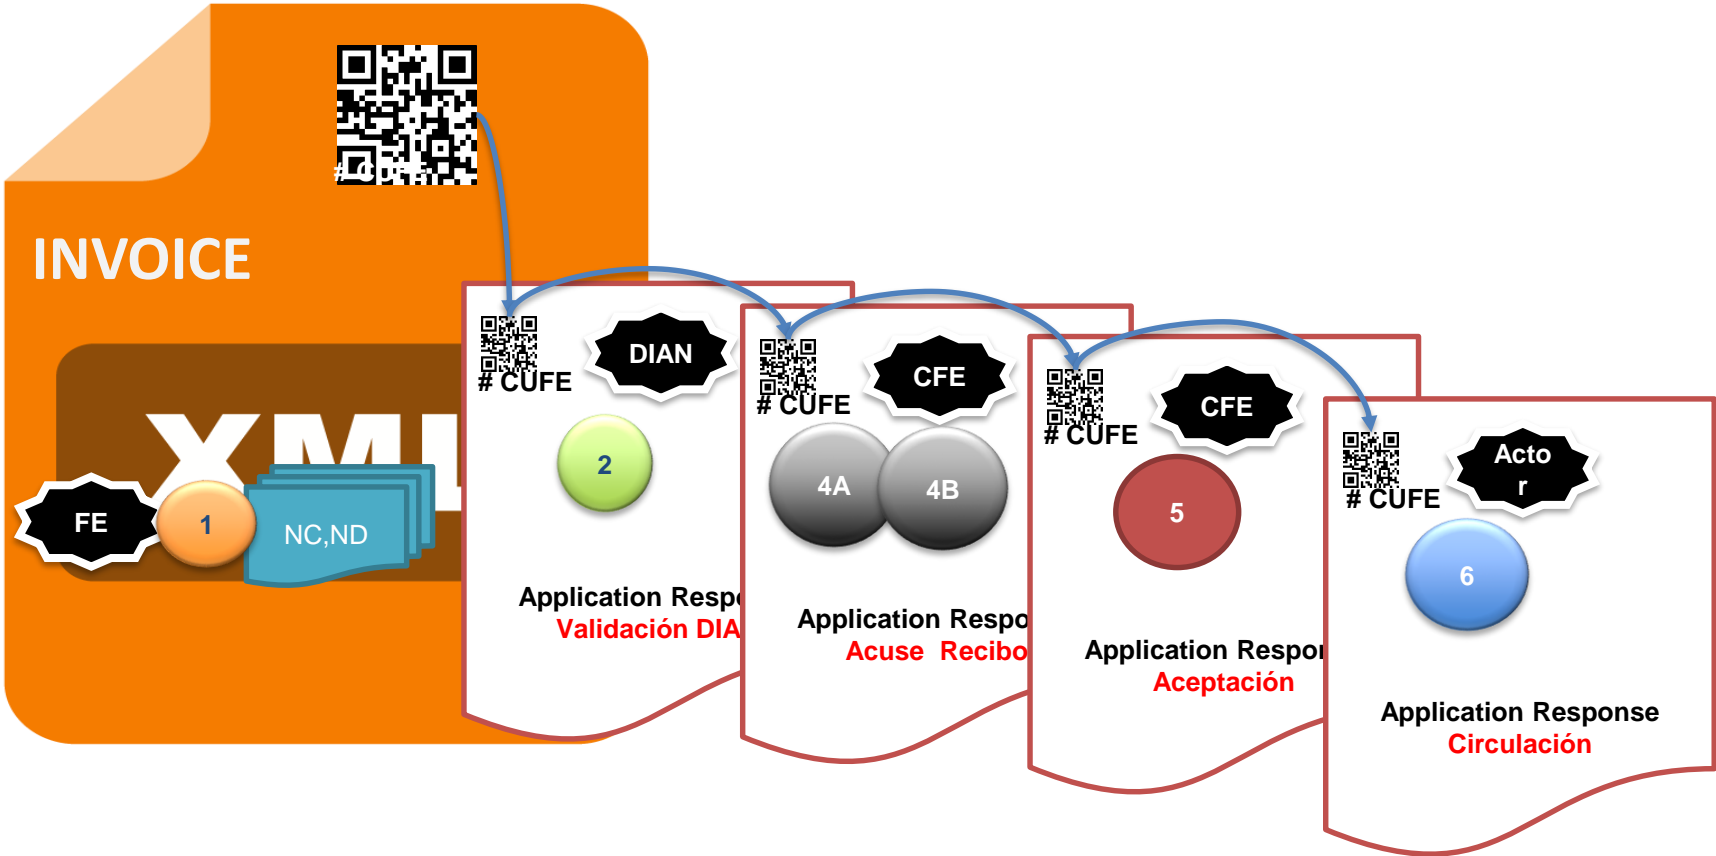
# CUFE

INVOICE

XML

FE

1

NC,ND

# CUFE

DIAN

2

Application Resp

Validación DIA

# CUFE

CFE

4A

4B

Application Respo

Acuse Recibo

# CUFE

CFE

5

Application Respo

Aceptación

# CUFE

Acto r

6

Application Response

Circulación